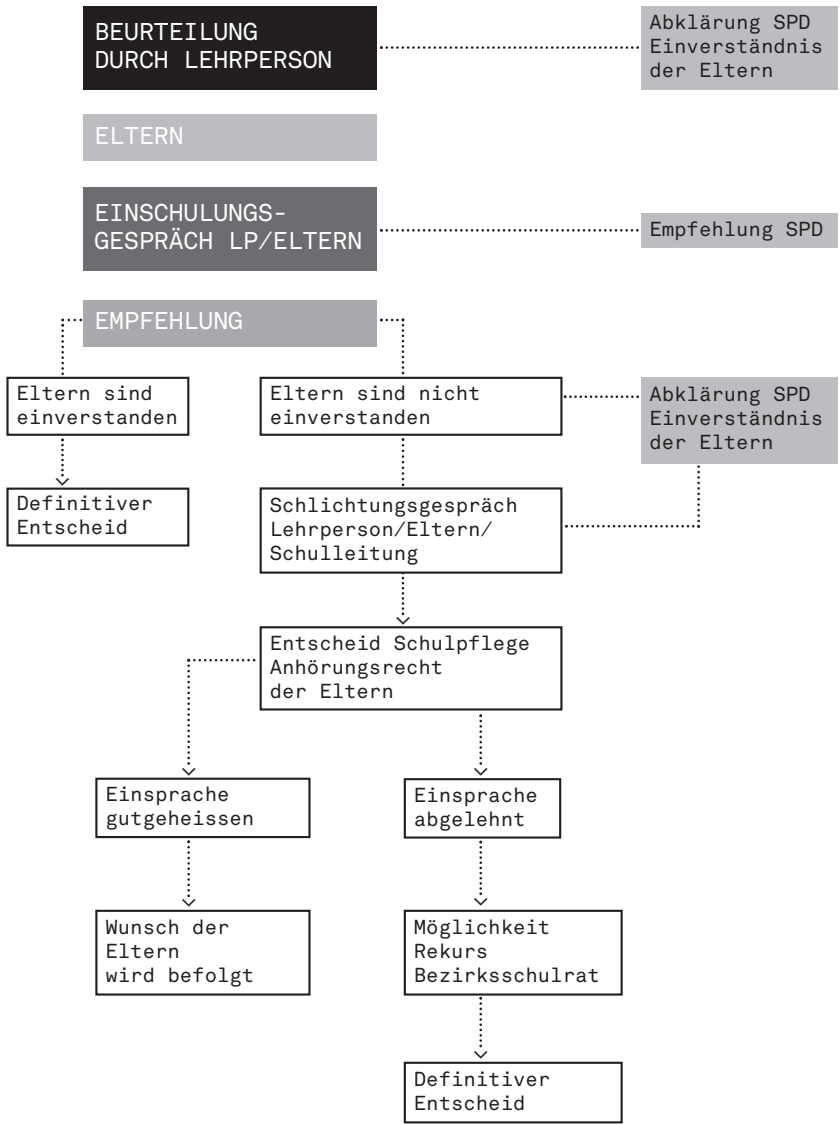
BEURTEILUNG DURCH LEHRPERSON

Abklärung SPD Einverständnis der Eltern

ELTERN

EINSCHULUNGSGESPRÄCH LP/ELTERN

Empfehlung SPD

EMPFEHLUNG

Eltern sind einverstanden

Definitiver Entscheid

Eltern sind nicht einverstanden

Abklärung SPD Einverständnis der Eltern

Schlichtungsgespräch Lehrperson/Eltern/Schulleitung

Entscheid Schulpflege Anhörungsrecht der Eltern

Einsprache gutgeheissen

Wunsch der Eltern wird befolgt

Einsprache abgelehnt

Möglichkeit Rekurs Bezirksschulrat

Definitiver Entscheid